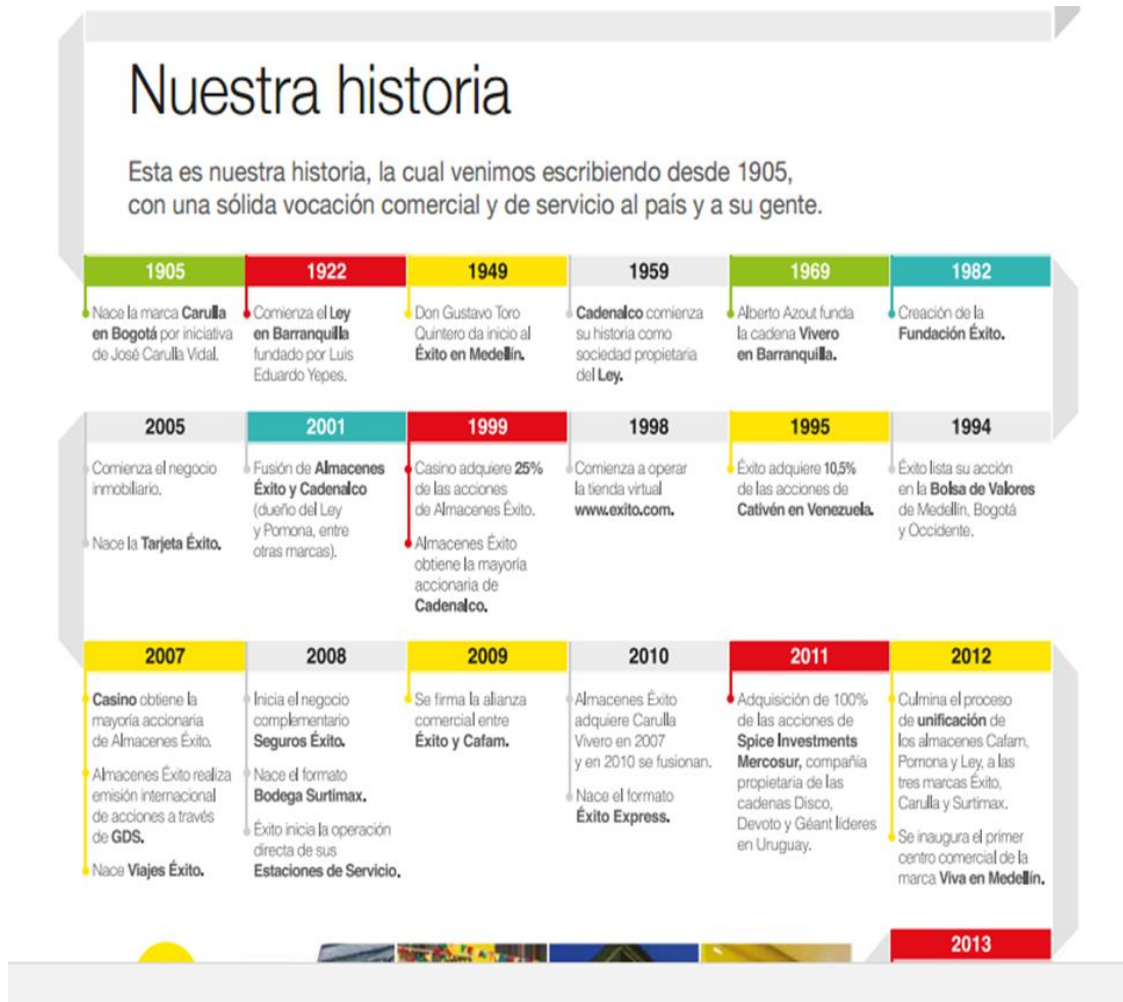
Nuestra historia

Esta es nuestra historia, la cual venimos escribiendo desde 1905, con una sólida vocación comercial y de servicio al país y a su gente.

1905

Nace la marca Carulla en Bogotá por iniciativa de José Carulla Vidal.

1922

Comienza el Ley en Barranquilla fundado por Luis Eduardo Yepes.

1949

Don Gustavo Toro Quintero da inicio al Éxito en Medellín.

1959

Cadenalco comienza su historia como sociedad propietaria del Ley.

1969

Alberto Azout funda la cadena Vivero en Barranquilla.

1982

Creación de la Fundación Éxito.

2005

Comienza el negocio inmobiliario.

Nace la Tarjeta Éxito.

2001

Fusión de Almacenes Éxito y Cadenalco (dueño del Ley y Pomona, entre otras marcas).

1999

Casino adquiere 25% de las acciones de Almacenes Éxito.

Almacenes Éxito obtiene la mayoría accionaria de Cadenalco.

1998

Comienza a operar la tienda virtual www.exito.com.

1995

Éxito adquiere 10,5% de las acciones de Cativén en Venezuela.

1994

Éxito lista su acción en la Bolsa de Valores de Medellín, Bogotá y Occidente.

2007

Casino obtiene la mayoría accionaria de Almacenes Éxito.

Almacenes Éxito realiza emisión internacional de acciones a través de GDS.

Nace Viajes Éxito.

2008

Inicia el negocio complementario Seguros Éxito.

Nace el formato Bodega Surtimax.

Éxito inicia la operación directa de sus Estaciones de Servicio.

2009

Se firma la alianza comercial entre Éxito y Cafam.

2010

Almacenes Éxito adquiere Carulla Vivero en 2007 y en 2010 se fusionan.

Nace el formato Éxito Express.

2011

Adquisición de 100% de las acciones de Spice Investments Mercosur, compañía propietaria de las cadenas Disco, Devoto y Géant líderes en Uruguay.

2012

Culmina el proceso de unificación de los almacenes Cafam, Pomona y Ley, a las tres marcas Éxito, Carulla y Surtimax.

Se inaugura el primer centro comercial de la marca Viva en Medellín.

2013